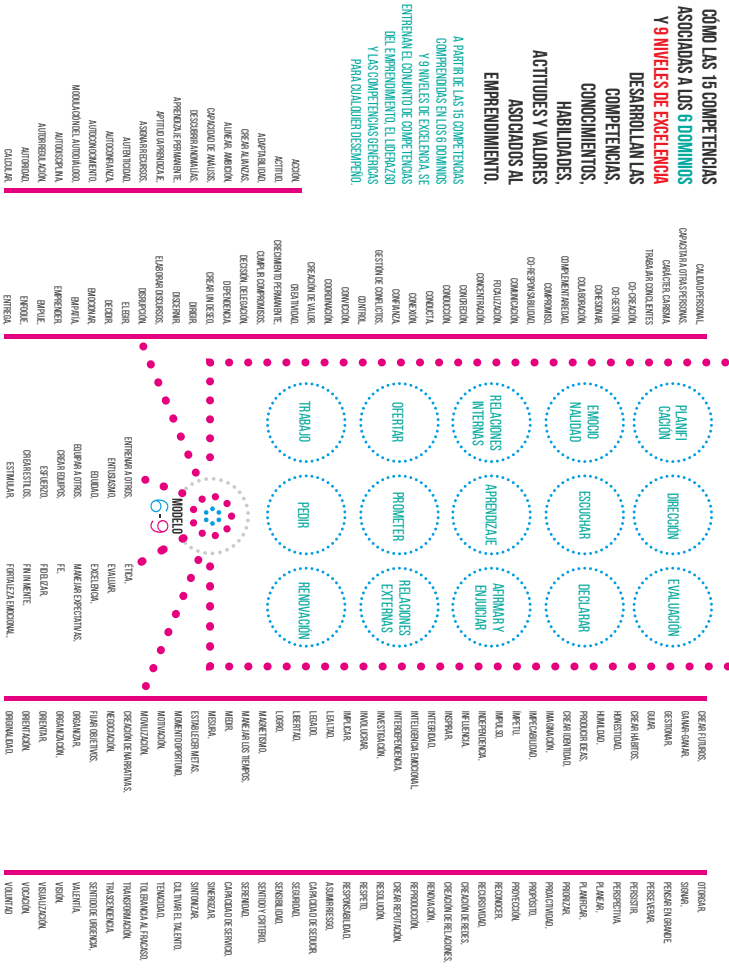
CÓMO LAS 15 COMPETENCIAS ASOCIADAS A LOS 6 DOMINIOS Y 9 NIVELES DE EXCELENCIA DESARROLLAN LAS COMPETENCIAS, CONOCIMIENTOS, HABILIDADES, ACTITUDES Y VALORES ASOCIADOS AL EMPRENDIMIENTO.

A PARTIR DE LAS 15 COMPETENCIAS COMPRENDIDAS EN LOS 6 DOMINIOS Y 9 NIVELES DE EXCELENCIA SE ENTRENAN EL CONJUNTO DE COMPETENCIAS DEL EMPRENDIMIENTO, EL LIDERAZGO Y LAS COMPETENCIAS GENÉRICAS PARA CUALQUIER DESEMPEÑO.

ACCIÓN.
ACTITUD.
ADAPTABILIDAD.
CREAR ALIANZAS.
ALINEAR, AMBICIÓN.
CAPACIDAD DE ANÁLISIS.
DESCUBRIR ANOMALÍAS.
APRENDIZAJE PERMANENTE.
APTITUD APRENDIZAJE.
ASERTIVIDAD.
ASUMIR RIESGOS.
AUTENTICIDAD.
AUTOCONFIANZA.
AUTOCONOCIMIENTO.
MODULACIÓN DEL AUTODIÁLOGO.
AUTODISCIPLINA.
AUTORREGULACIÓN.
AUTORIDAD.
CALCULAR.

CALIDAD PERSONAL.
CAPACITAR A OTRAS PERSONAS.
CARÁCTER, CARISMA.
TRABAJAR COHERENTES.
CO-CREACIÓN.
CO-GESTIÓN.
COHESIONAR.
COLABORACIÓN.
COMPLEMENTARIEDAD.
COMPROMISO.
CO-RESPONSABILIDAD.
COMUNICACIÓN.
FOCALIZACIÓN.
CONCENTRACIÓN.
CONCRECIÓN.
CONDUCCIÓN.
CONDUCTA.
CONEXIÓN.
CONFIANZA.
GESTIÓN DE CONFLICTOS.
CONTROL.
CONVICCIÓN.
COORDINACIÓN.
CREACIÓN DE VALOR.
CREATIVIDAD.
CRECIMIENTO PERMANENTE.
CUMPLIR COMPROMISOS.
DECISIÓN, DELEGACIÓN.
DEPENDENCIA.
CREAR UN DESEO.
DIRIGIR.
DISCERNIR.
ELABORAR DISCURSOS.
DISRUPCIÓN.
ELEGIR.
DECIDIR.
EMOCIONAR.
EMPATÍA.
EMPRENDER.
EMPUJE.
ENFOQUE.
ENTREGA.

PLANIFICACIÓN
DIRECCIÓN
EVALUACIÓN
EMOCIONALIDAD
ESCUCHAR
DECLARAR
RELACIONES INTERNAS
APRENDIZAJE
AFIRMAR Y ENJUICIAR
OFERTAR
PROMETER
RELACIONES EXTERNAS
TRABAJO
PEDIR
RENOVACIÓN

MODELO 6-9

ENTRENAR A OTROS.
ENTUSIASMO.
EQUIDAD.
EQUIPAR A OTROS.
CREAR EQUIPOS.
ESFUERZO.
CREAR ESTILOS.
ESTIMULAR.
ÉTICA.
EVALUAR.
EXCELENCIA.
MANEJAR EXPECTATIVAS.
FE.
FIDELIZAR.
FIRMEMENTE.
FORTALEZA EMOCIONAL.

CREAR FUTUROS.
GANAR-GANAR.
GESTIONAR.
GUIAR.
CREAR HÁBITOS.
HONESTIDAD.
HUMILDAD.
PRODUCIR IDEAS.
CREAR IDENTIDAD.
IMAGINACIÓN.
IMPECABILIDAD.
IMPETU.
IMPULSO.
INDEPENDENCIA.
INFLUENCIA.
INSPIRAR.
INTEGRIDAD.
INTELIGENCIA EMOCIONAL.
INTERDEPENDENCIA.
INVESTIGACIÓN.
INVOLUCRAR.
IMPLICAR.
LEALTAD.
LEGADO.
LIBERTAD.
LOGRO.
MAGNETISMO.
MANEJAR LOS TIEMPOS.
MEDIR.
MISIÓN.
ESTABLECER METAS.
MOMENTO OPORTUNO.
MOTIVACIÓN.
MOVILIZACIÓN.
CREACIÓN DE NARRATIVAS.
NEGOCIACIÓN.
FIJAR OBJETIVOS.
ORGANIZAR.
ORGANIZACIÓN.
ORIENTAR.
ORIENTACIÓN.
ORIGINALIDAD.

OTORGAR.
SIGNAR.
PENSAR EN GRANDE.
PERSEVERAR.
PERSISTIR.
PERSPECTIVA.
PLANEAR.
PLANIFICAR.
PRIORIZAR.
PROACTIVIDAD.
PROPÓSITO.
PROYECCIÓN.
RECONOCER.
RECURSIVIDAD.
CREACIÓN DE REDES.
CREACIÓN DE RELACIONES.
RENOVACIÓN.
REPRODUCCIÓN.
CREAR REPUTACIÓN.
RESOLUCIÓN.
RESPETO.
RESPONSABILIDAD.
ASUMIR RIESGO.
CAPACIDAD DE SEDUCIR.
SEGURIDAD.
SENSIBILIDAD.
SENTIDO Y CRITERIO.
SERENIDAD.
CAPACIDAD DE SERVICIO.
SINERGIZAR.
SINTONIZAR.
CULTIVAR EL TALENTO.
TENACIDAD.
TOLERANCIA AL FRACASO.
TRANSFORMACIÓN.
TRASCENDENCIA.
SENTIDO DE URGENCIA.
VALENTÍA.
VISIÓN.
VISUALIZACIÓN.
VOCACIÓN.
VOLUNTAD.